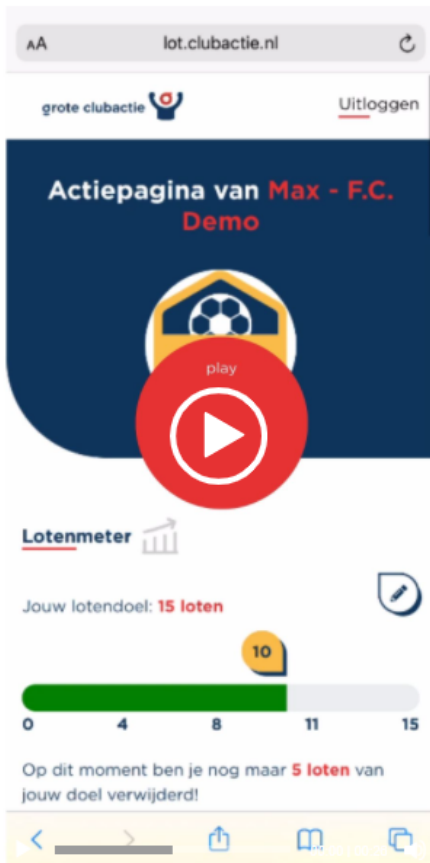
AA lot.clubactie.nl

grote clubactie

Uitloggen

Actiepagina van Max - F.C. Demo

play

Lotenmeter

Jouw lotendoel: 15 loten

10

0 4 8 11 15

Op dit moment ben je nog maar 5 loten van jouw doel verwijderd!